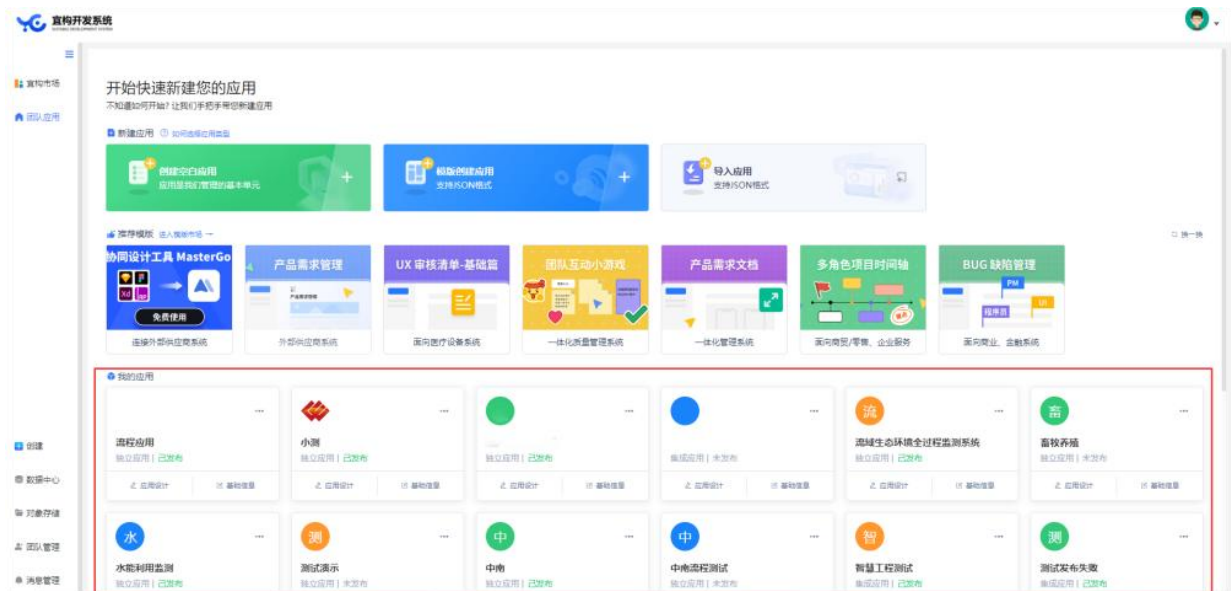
宜构开发系统

宜构市场
团队应用

开始快速新建您的应用
不知道如何开始？让我们手把手带您新建应用

新建应用 如何选择应用类型

创建空白应用
应用是我们管理的基本单元

模版创建应用
支持JSON格式

导入应用
支持JSON格式

推荐模版 进入模板市场 →

换一换

协同设计工具 MasterGo
免费使用
连接外部供应商系统

产品需求管理
外部供应商系统

UX 审核清单-基础篇
面向医疗设备系统

团队互动小游戏
一体化质量管理系统

产品需求文档
一体化管理系统

多角色项目时间轴
面向商贸/零售、企业服务

BUG 缺陷管理
PM
UI
程序员
面向商业、金融系统

我的应用

流程应用
独立应用 | 已发布
应用设计 基础信息

小测
独立应用 | 已发布
应用设计 基础信息

独立应用 | 已发布
应用设计 基础信息

集成应用 | 未发布
应用设计 基础信息

流
流域生态环境全过程监测系统
独立应用 | 已发布
应用设计 基础信息

畜
畜牧养殖
独立应用 | 未发布
应用设计 基础信息

水
水能利用监测
独立应用 | 已发布

测
测试演示
独立应用 | 未发布

中
中南
独立应用 | 已发布

中
中南流程测试
独立应用 | 未发布

智
智慧工程测试
集成应用 | 已发布

测
测试发布失败
集成应用 | 已发布

创建
数据中心
对象存储
团队管理
消息管理